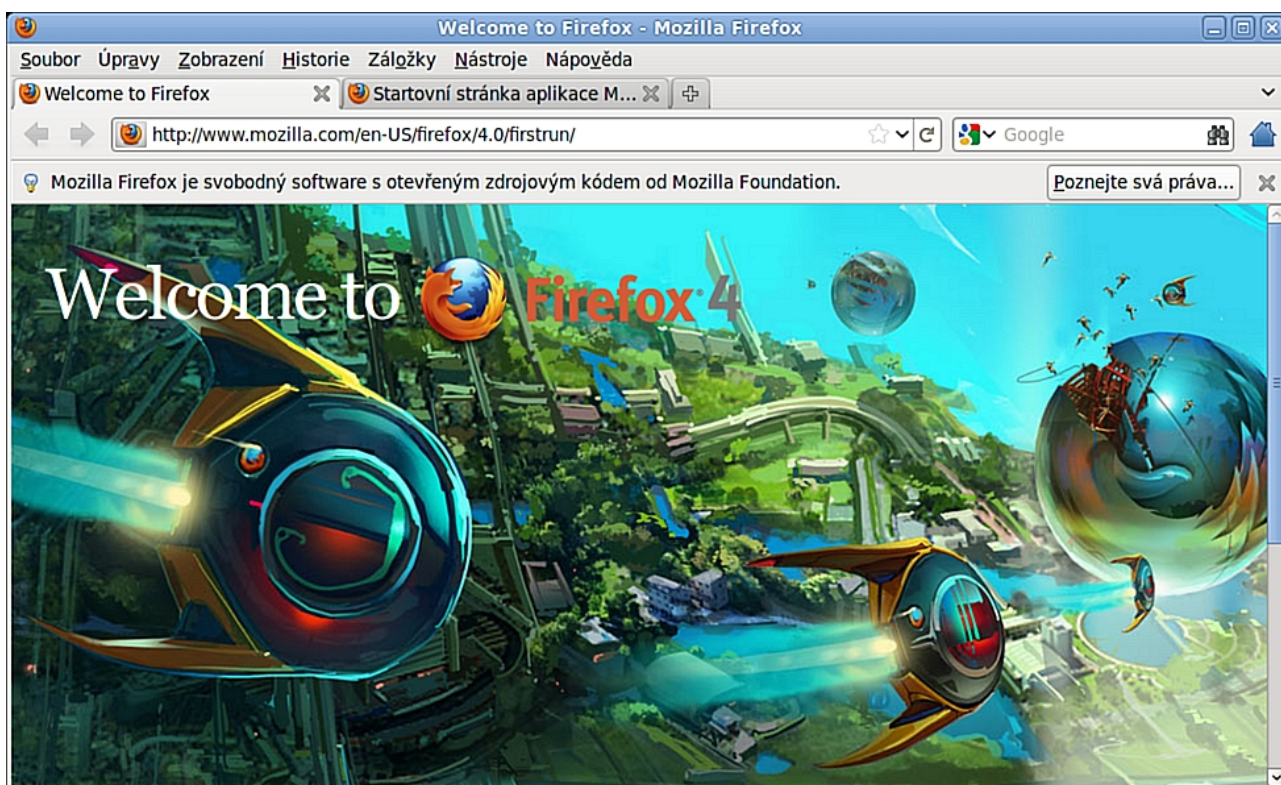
Welcome to Firefox - Mozilla Firefox

Soubor Úpravy Zobrazení Historie Záložky Nástroje Nápověda

Welcome to Firefox

Startovní stránka aplikace M...

http://www.mozilla.com/en-US/firefox/4.0/firstrun/

Google

Mozilla Firefox je svobodný software s otevřeným zdrojovým kódem od Mozilla Foundation.

Poznejte svá práva...

Welcome to Firefox 4